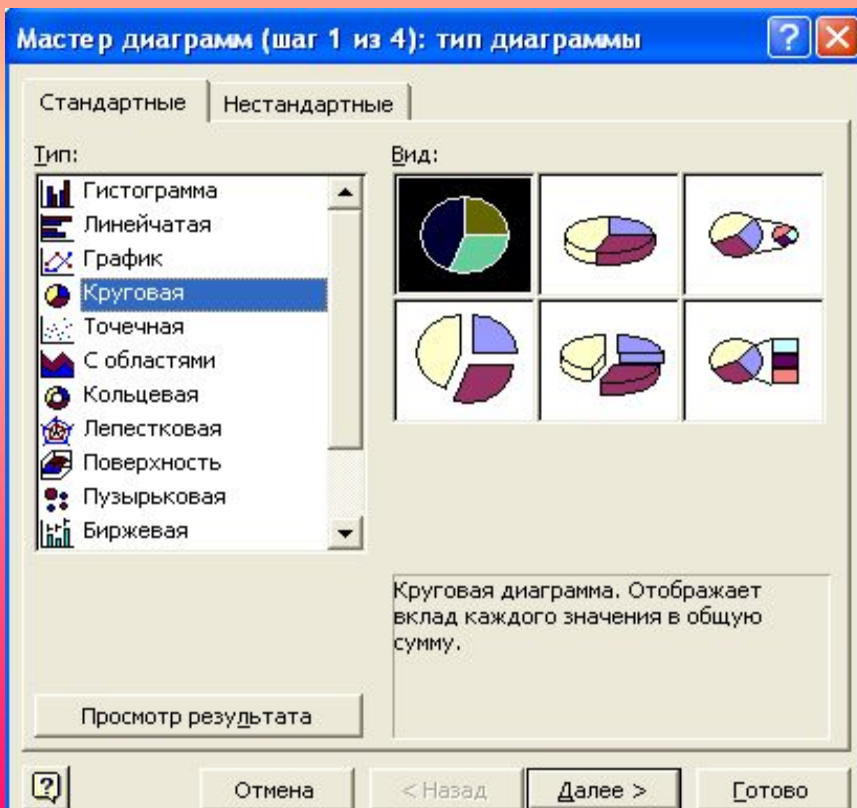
Мастер диаграмм (шаг 1 из 4): тип диаграммы

Стандартные | Нестандартные

Тип:
Гистограмма
Линейчатая
График
Круговая
Точечная
С областями
Кольцевая
Лепестковая
Поверхность
Пузырьковая
Биржевая

Вид:

Круговая диаграмма. Отображает вклад каждого значения в общую сумму.

Просмотр результата

Отмена
< Назад
Далее >
Готово